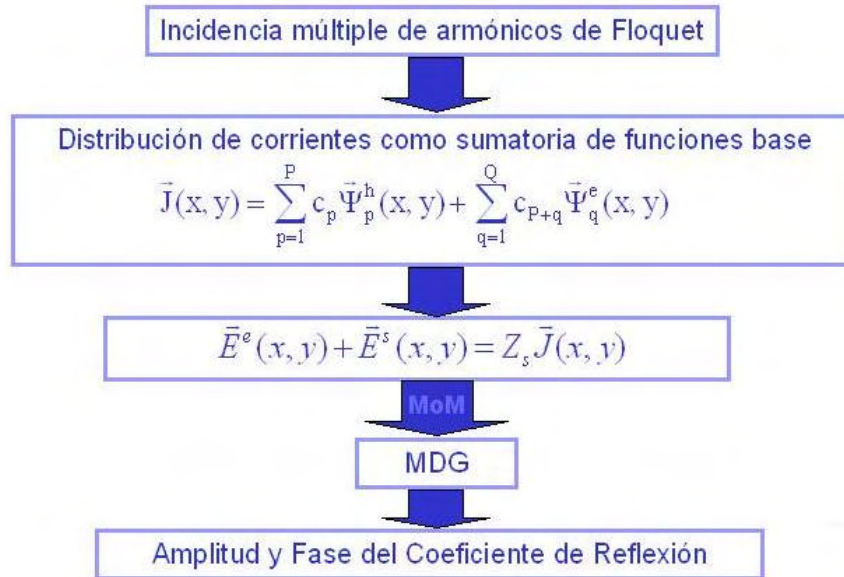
Incidencia múltiple de armónicos de Floquet

Distribución de corrientes como sumatoria de funciones base

$\vec{J}(x, y) = \sum_{p=1}^{P} c_p \vec{\Psi}_p^h(x, y) + \sum_{q=1}^{Q} c_{P+q} \vec{\Psi}_q^e(x, y)$

$\bar{E}^e(x, y) + \bar{E}^s(x, y) = Z_s \bar{J}(x, y)$

MoM

MDG

Amplitud y Fase del Coeficiente de Reflexión